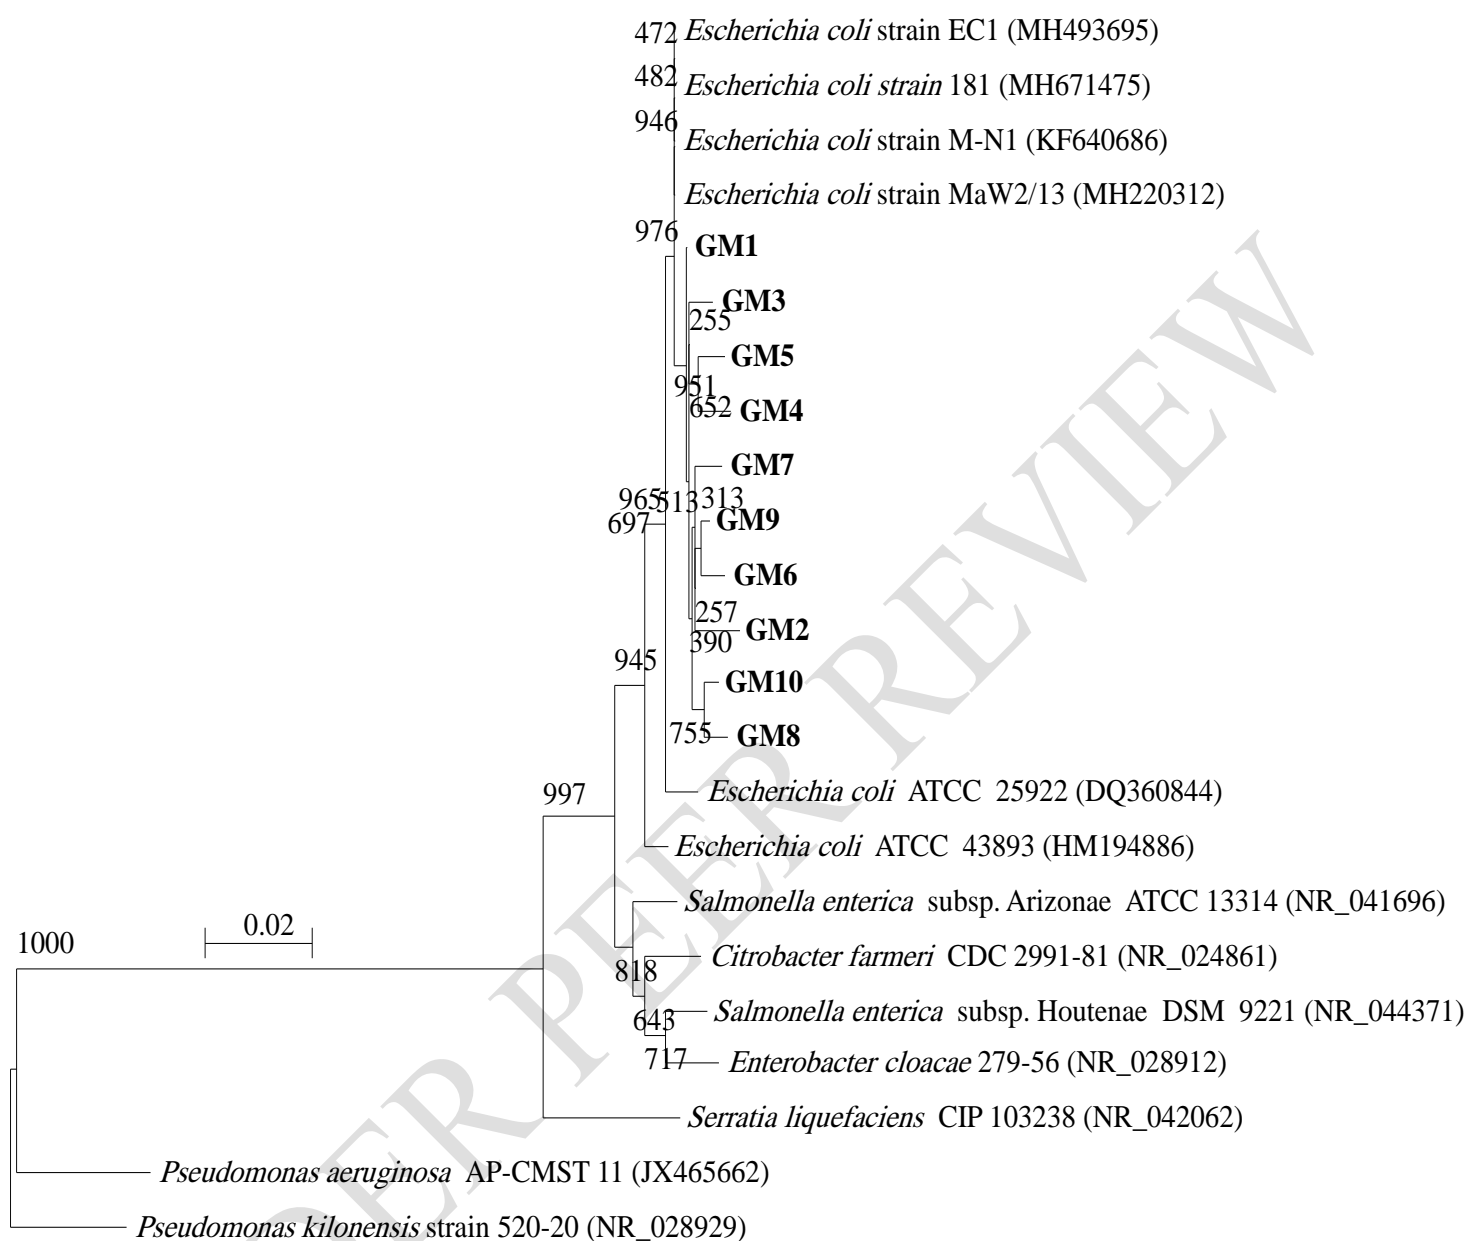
472 *Escherichia coli* strain EC1 (MH493695)
482 *Escherichia coli strain* 181 (MH671475)
946 *Escherichia coli* strain M-N1 (KF640686)
*Escherichia coli* strain MaW2/13 (MH220312)
976 **GM1**
**GM3**
255
**GM5**
951
652 **GM4**
**GM7**
965 513 313
697
**GM9**
**GM6**
257
390 **GM2**
945
**GM10**
755 **GM8**
*Escherichia coli* ATCC 25922 (DQ360844)
997
*Escherichia coli* ATCC 43893 (HM194886)
*Salmonella enterica* subsp. Arizonae ATCC 13314 (NR_041696)
1000
0.02
*Citrobacter farmeri* CDC 2991-81 (NR_024861)
818
*Salmonella enterica* subsp. Houtenae DSM 9221 (NR_044371)
643
717 *Enterobacter cloacae* 279-56 (NR_028912)
*Serratia liquefaciens* CIP 103238 (NR_042062)
*Pseudomonas aeruginosa* AP-CMST 11 (JX465662)
*Pseudomonas kilonensis* strain 520-20 (NR_028929)
PEER REVIEW